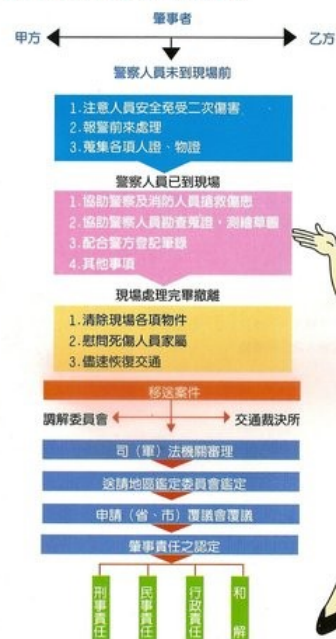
肇事者

甲方 乙方

警察人員未到現場前

1.注意人員安全免受二次傷害
2.報警前來處理
3.蒐集各項人證、物證

警察人員已到現場

1.協助警察及消防人員搶救傷患
2.協助警察人員勘查蒐證，測繪草圖
3.配合警方登記筆錄
4.其他事項

現場處理完畢撤離

1.清除現場各項物件
2.慰問死傷人員家屬
3.儘速恢復交通

移送案件

調解委員會 交通裁決所

司（軍）法機關審理

送請地區鑑定委員會鑑定

申請（省、市）覆議會覆議

肇事責任之認定

刑事責任

民事責任

行政責任

和解